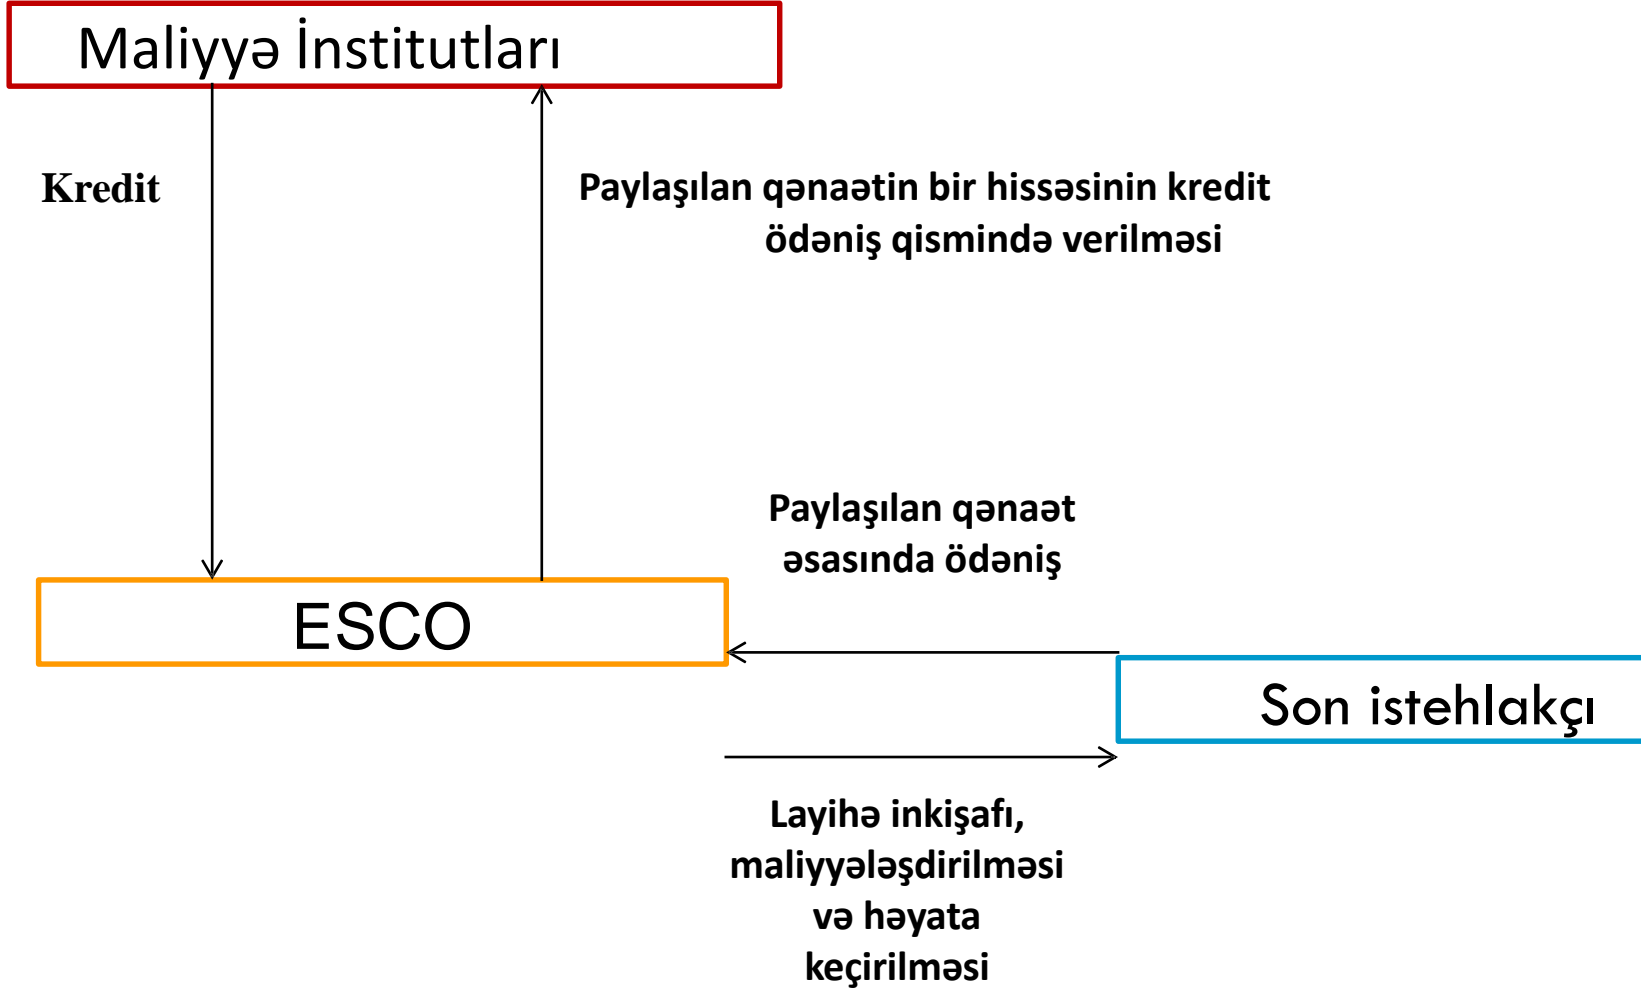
Maliyyə İnstitutları

Kredit

Paylaşılan qənaətin bir hissəsinin kredit ödəniş qismində verilməsi

Paylaşılan qənaət əsasında ödəniş

ESCO

Son istehlakçı

Layihə inkişafı, maliyyələşdirilməsi və həyata keçirilməsi